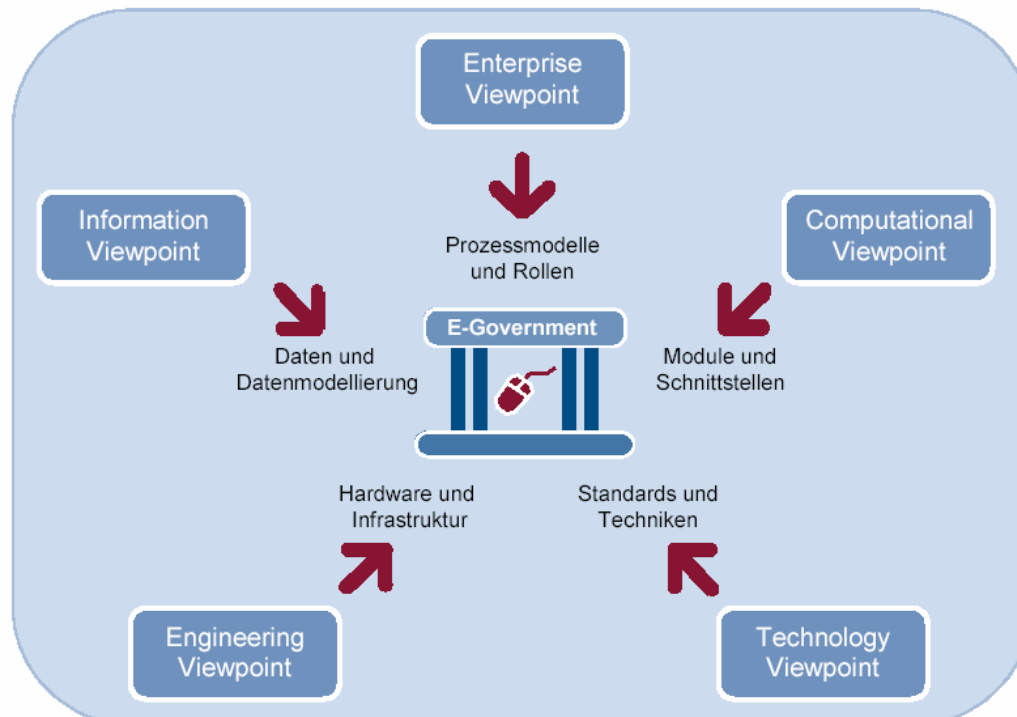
Enterprise Viewpoint

Information Viewpoint

Computational Viewpoint

Prozessmodelle und Rollen

E-Government

Daten und Datenmodellierung

Module und Schnittstellen

Hardware und Infrastruktur

Standards und Techniken

Engineering Viewpoint

Technology Viewpoint